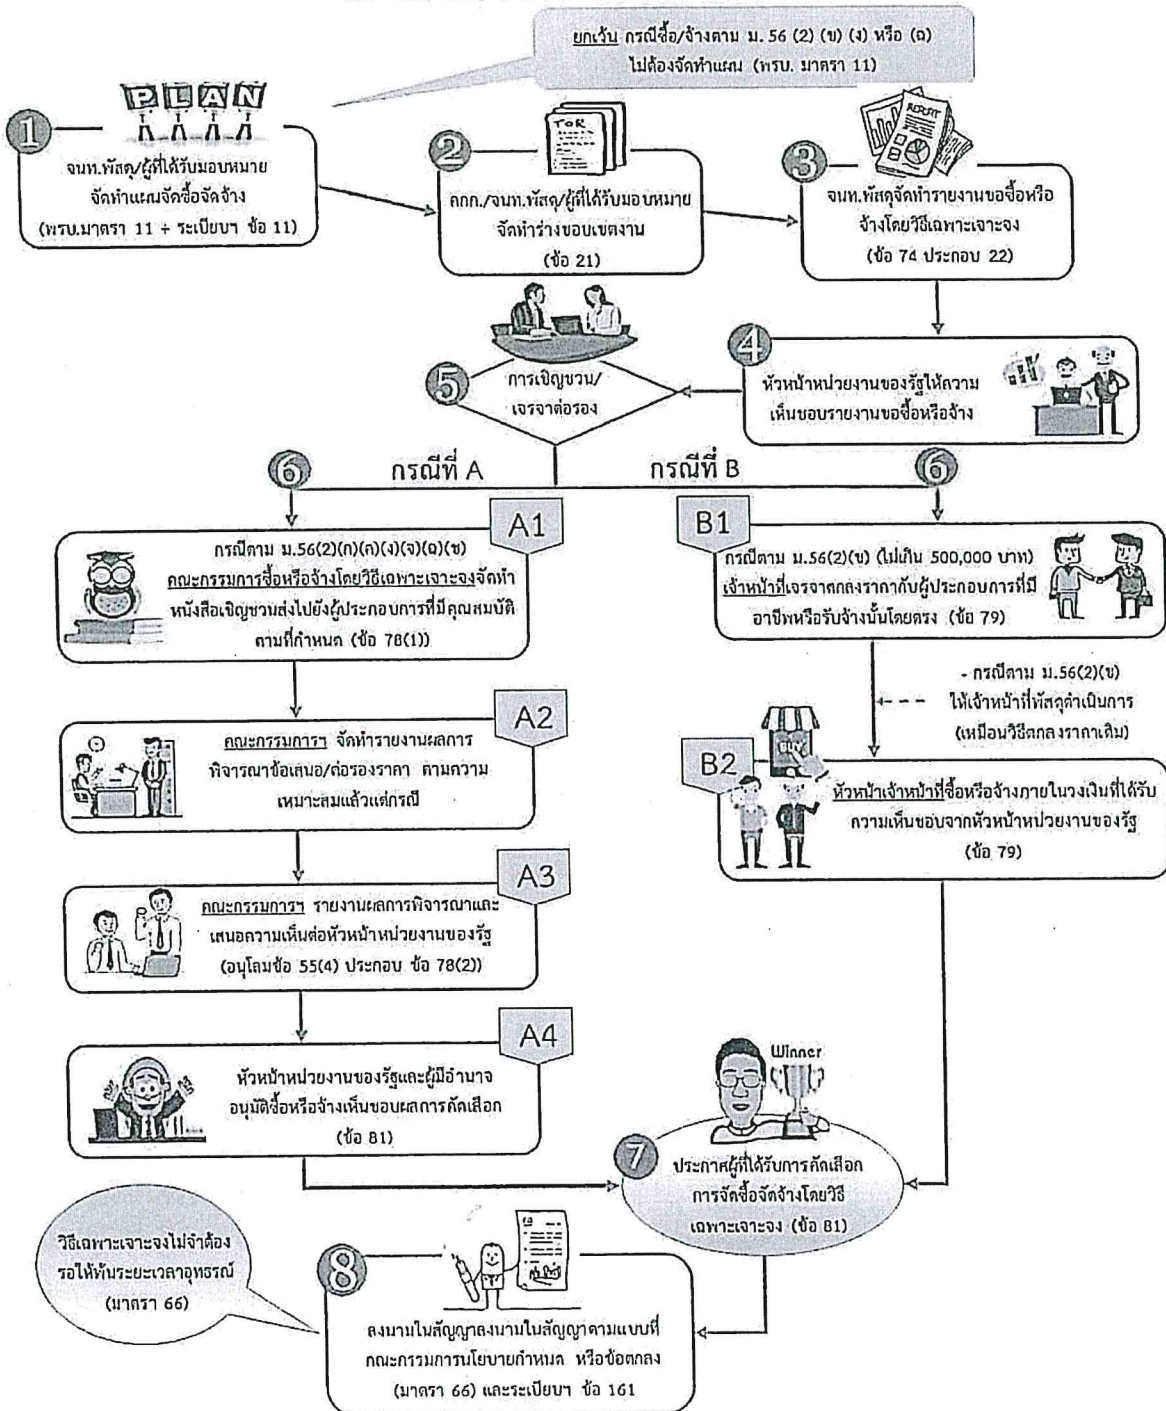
ยกเว้น กรณีซื้อ/จ้างตาม ม. 56 (2) (ข) (ง) หรือ (ฉ) ไม่ต้องจัดทำแผน (พรบ. มาตรา 11)

PLAN

1 จนท.พัสดุ/ผู้ที่ได้รับมอบหมาย จัดทำแผนจัดซื้อจัดจ้าง (พรบ.มาตรา 11 + ระเบียบฯ ข้อ 11)

TOR

2 คกก./จนท.พัสดุ/ผู้ที่ได้รับมอบหมาย จัดทำร่างขอบเขตงาน (ข้อ 21)

REPORT

3 จนท.พัสดุจัดทำรายงานขอซื้อหรือจ้างโดยวิธีเฉพาะเจาะจง (ข้อ 74 ประกอบ 22)

4 หัวหน้าหน่วยงานของรัฐให้ความเห็นชอบรายงานขอซื้อหรือจ้าง

5 การเชิญชวน/เจรจาต่อรอง

6 กรณีที่ A

กรณีที่ B 6

A1 กรณีตาม ม.56(2)(ก)(ค)(ง)(จ)(ฉ)(ช) คณะกรรมการซื้อหรือจ้างโดยวิธีเฉพาะเจาะจงจัดทำหนังสือเชิญชวนส่งไปยังผู้ประกอบการที่มีคุณสมบัติตามที่กำหนด (ข้อ 78(1))

B1 กรณีตาม ม.56(2)(ข) (ไม่เกิน 500,000 บาท) เจ้าหน้าที่เจรจาตกลงราคากับผู้ประกอบการที่มีอาชีพหรือรับจ้างนั้นโดยตรง (ข้อ 79)

A2 คณะกรรมการฯ จัดทำรายงานผลการพิจารณาข้อเสนอ/ต่อรองราคา ตามความเหมาะสมแล้วแต่กรณี

- กรณีตาม ม.56(2)(ข) ให้เจ้าหน้าที่พัสดุดำเนินการ (เหมือนวิธีตกลงราคาเดิม)

B2 หัวหน้าเจ้าหน้าที่ซื้อหรือจ้างภายในวงเงินที่ได้รับความเห็นชอบจากหัวหน้าหน่วยงานของรัฐ (ข้อ 79)

A3 คณะกรรมการฯ รายงานผลการพิจารณาและเสนอความเห็นต่อหัวหน้าหน่วยงานของรัฐ (อนุโลมข้อ 55(4) ประกอบ ข้อ 78(2))

A4 หัวหน้าหน่วยงานของรัฐและผู้มีอำนาจอนุมัติซื้อหรือจ้างเห็นชอบผลการคัดเลือก (ข้อ 81)

Winner

7 ประกาศผู้ที่ได้รับการคัดเลือกการจัดซื้อจัดจ้างโดยวิธีเฉพาะเจาะจง (ข้อ 81)

วิธีเฉพาะเจาะจงไม่จำต้องรอให้พ้นระยะเวลาอุทธรณ์ (มาตรา 66)

8 ลงนามในสัญญาลงนามในสัญญาตามแบบที่คณะกรรมการนโยบายกำหนด หรือข้อตกลง (มาตรา 66) และระเบียบฯ ข้อ 161